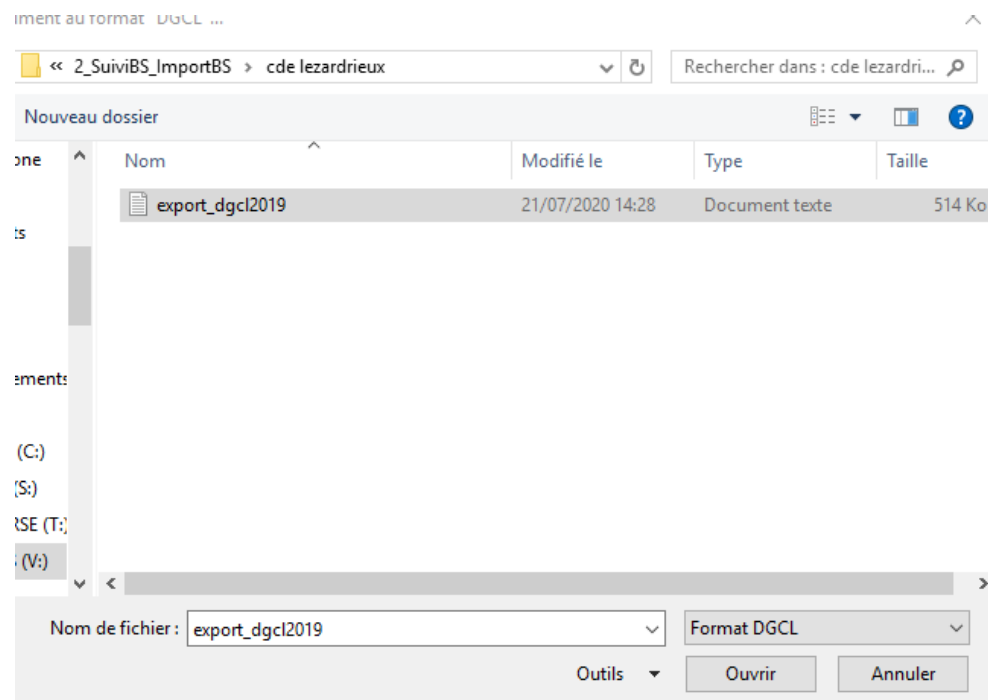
iment au format DGCL ...

« 2_SuiviBS_ImportBS > cde lezardrieux

Rechercher dans : cde lezardri...

Nouveau dossier

one
ts
ements
(C:)
(S:)
RSE (T:)
(V:)

| Nom | Modifié le | Type | Taille |
|---|---|---|---|
| export_dgcl2019 | 21/07/2020 14:28 | Document texte | 514 Ko |

Nom de fichier : export_dgcl2019

Format DGCL

Outils

Ouvrir

Annuler